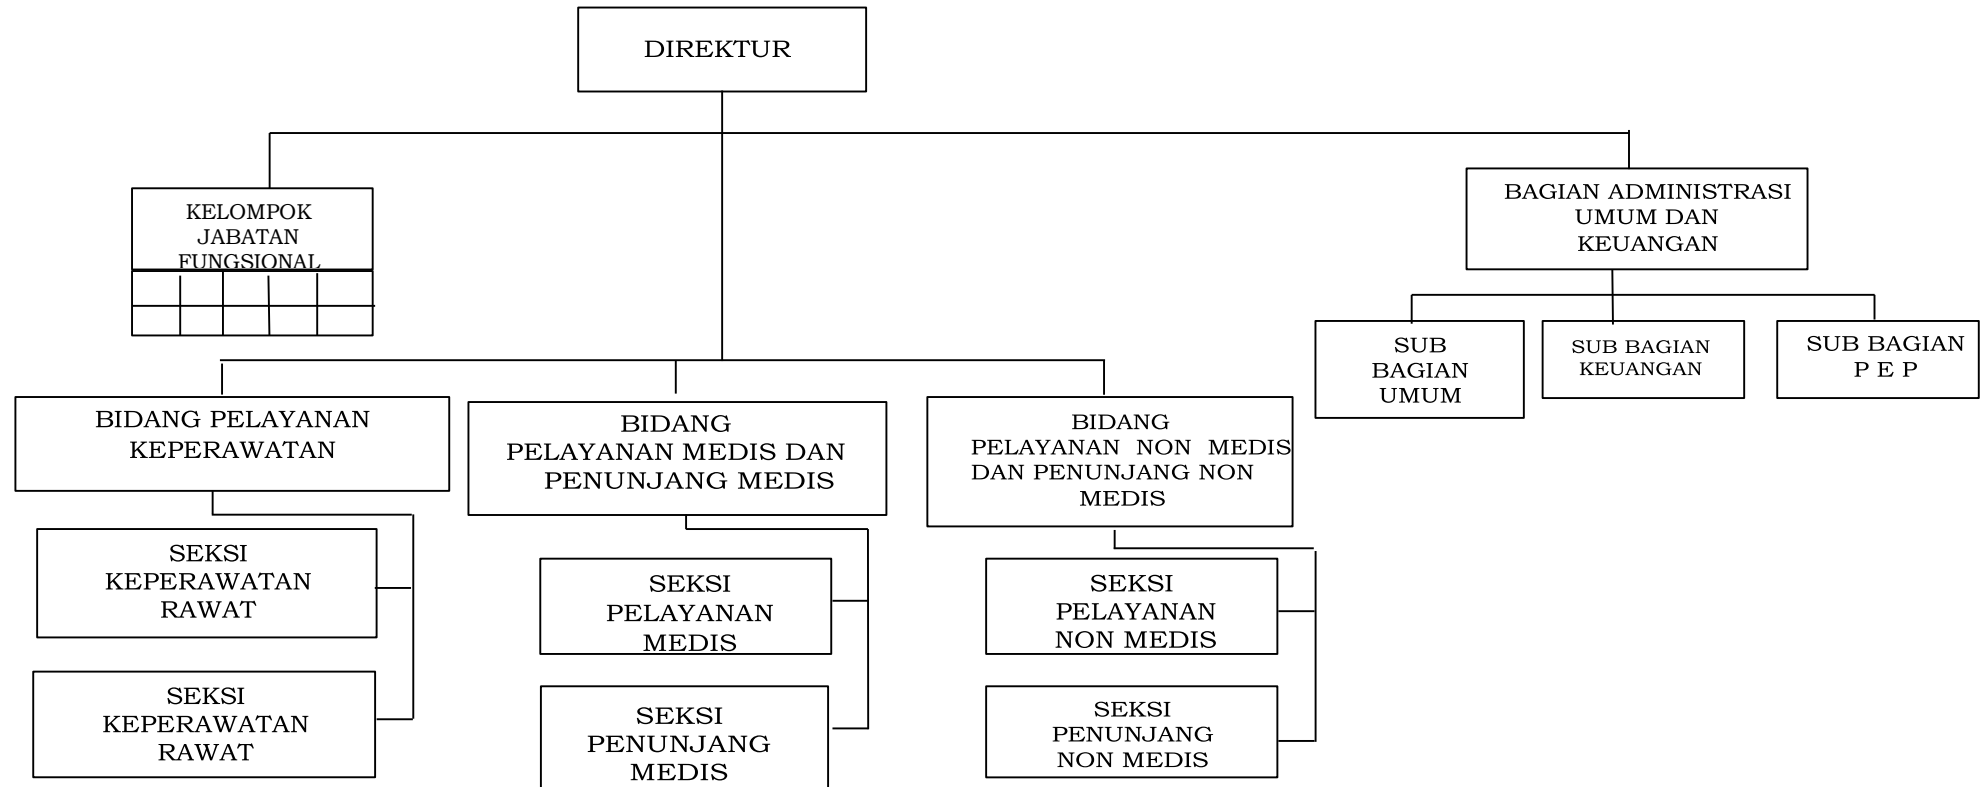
DIREKTUR

KELOMPOK JABATAN FUNGSIONAL

BAGIAN ADMINISTRASI UMUM DAN KEUANGAN

SUB BAGIAN UMUM

SUB BAGIAN KEUANGAN

SUB BAGIAN P E P

BIDANG PELAYANAN KEPERAWATAN

BIDANG PELAYANAN MEDIS DAN PENUNJANG MEDIS

BIDANG PELAYANAN NON MEDIS DAN PENUNJANG NON MEDIS

SEKSI KEPERAWATAN RAWAT

SEKSI KEPERAWATAN RAWAT

SEKSI PELAYANAN MEDIS

SEKSI PENUNJANG MEDIS

SEKSI PELAYANAN NON MEDIS

SEKSI PENUNJANG NON MEDIS